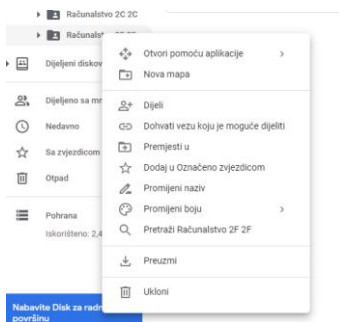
Računalstvo 2C 2C
Računalst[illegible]
Dijeljeni diskov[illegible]
Dijeljeno sa mn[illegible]
Nedavno
Sa zvjezdicom
Otpad
Pohrana
Iskorišteno: 2,4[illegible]
Nabavite Disk za radn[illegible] površinu

Otvori pomoću aplikacije >
Nova mapa
Dijeli
Dohvati vezu koju je moguće dijeliti
Premjesti u
Dodaj u Označeno zvjezdicom
Promijeni naziv
Promijeni boju >
Pretraži Računalstvo 2F 2F
Preuzmi
Ukloni